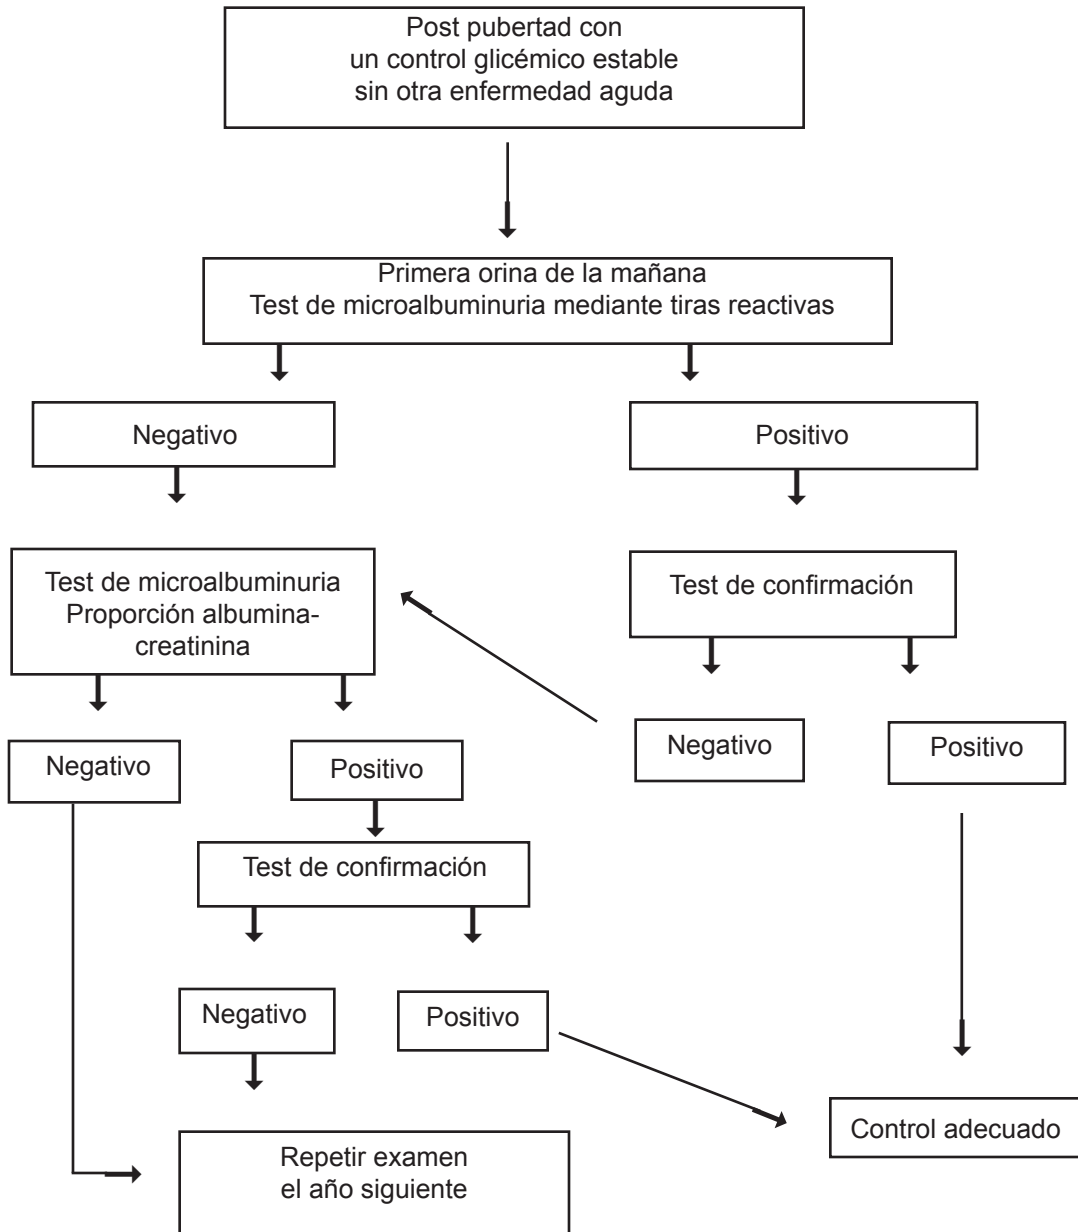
Post pubertad con
un control glicémico estable
sin otra enfermedad aguda

Primera orina de la mañana
Test de microalbuminuria mediante tiras reactivas

Negativo

Positivo

Test de microalbuminuria
Proporción albumina-creatinina

Test de confirmación

Negativo

Positivo

Negativo

Positivo

Test de confirmación

Negativo

Positivo

Control adecuado

Repetir examen
el año siguiente